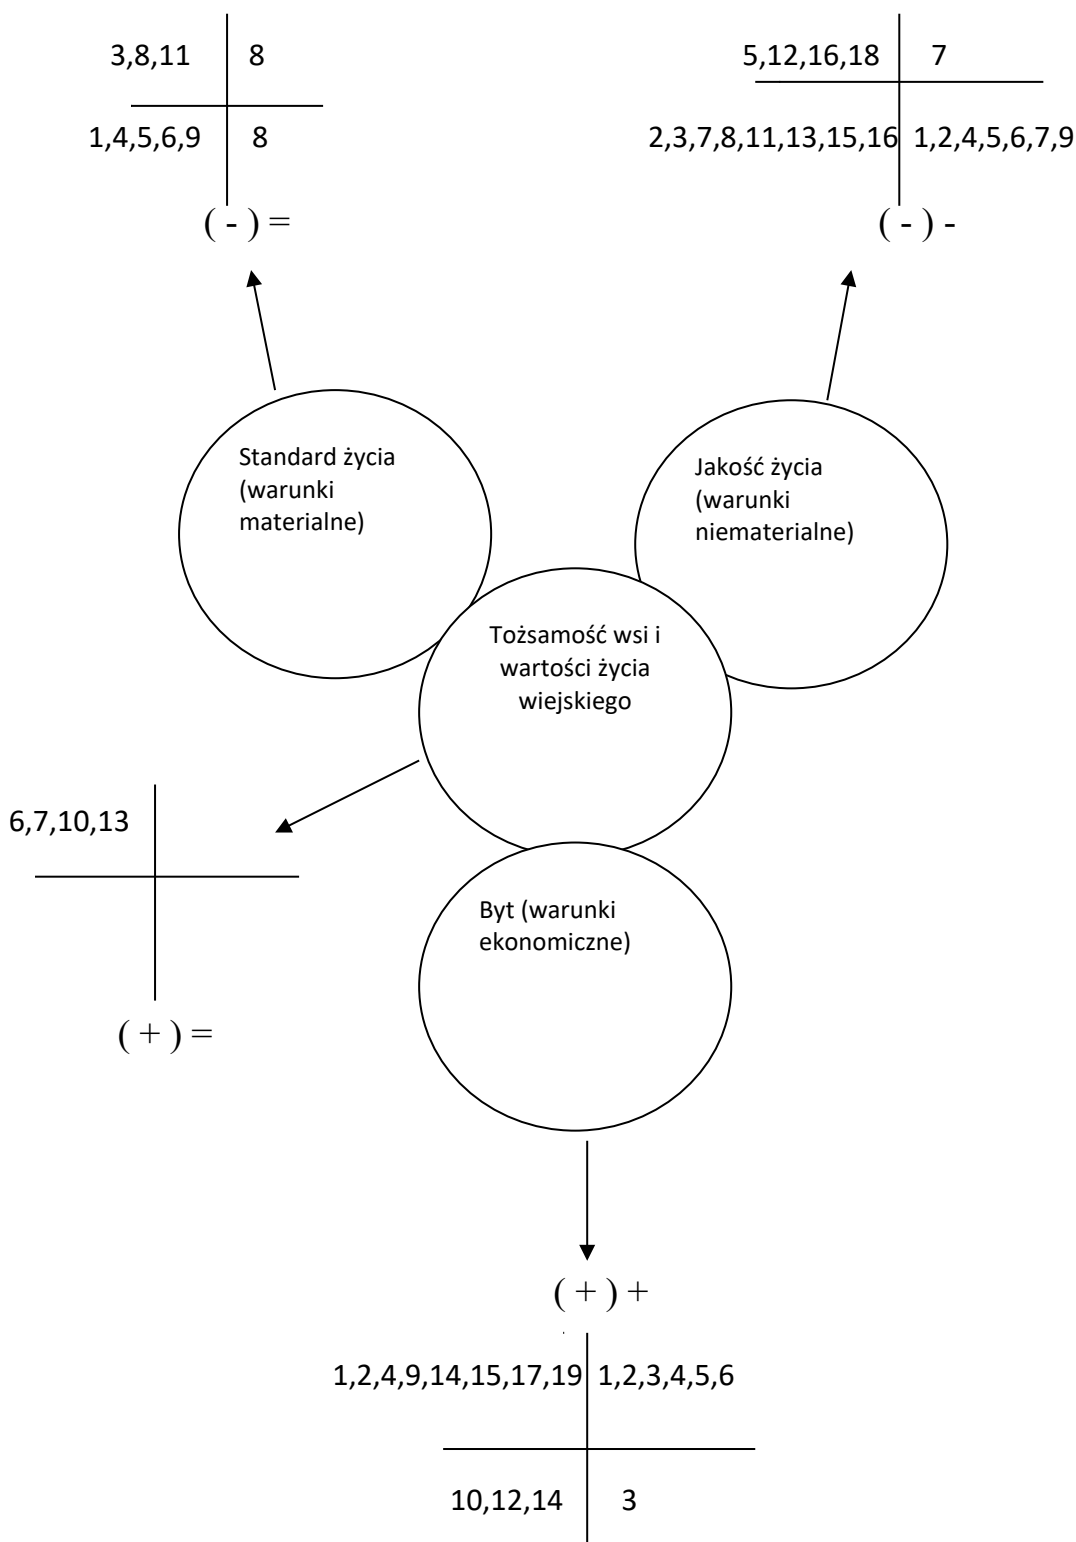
| 3,8,11 | 8 |
|---|---|
| 1,4,5,6,9 | 8 |

( - ) =

| 5,12,16,18 | 7 |
|---|---|
| 2,3,7,8,11,13,15,16 | 1,2,4,5,6,7,9 |

( - ) -

Standard życia (warunki materialne)

Jakość życia (warunki niematerialne)

Tożsamość wsi i wartości życia wiejskiego

| 6,7,10,13 | |
|---|---|
| | |

( + ) =

Byt (warunki ekonomiczne)

( + ) +

| 1,2,4,9,14,15,17,19 | 1,2,3,4,5,6 |
|---|---|
| 10,12,14 | 3 |